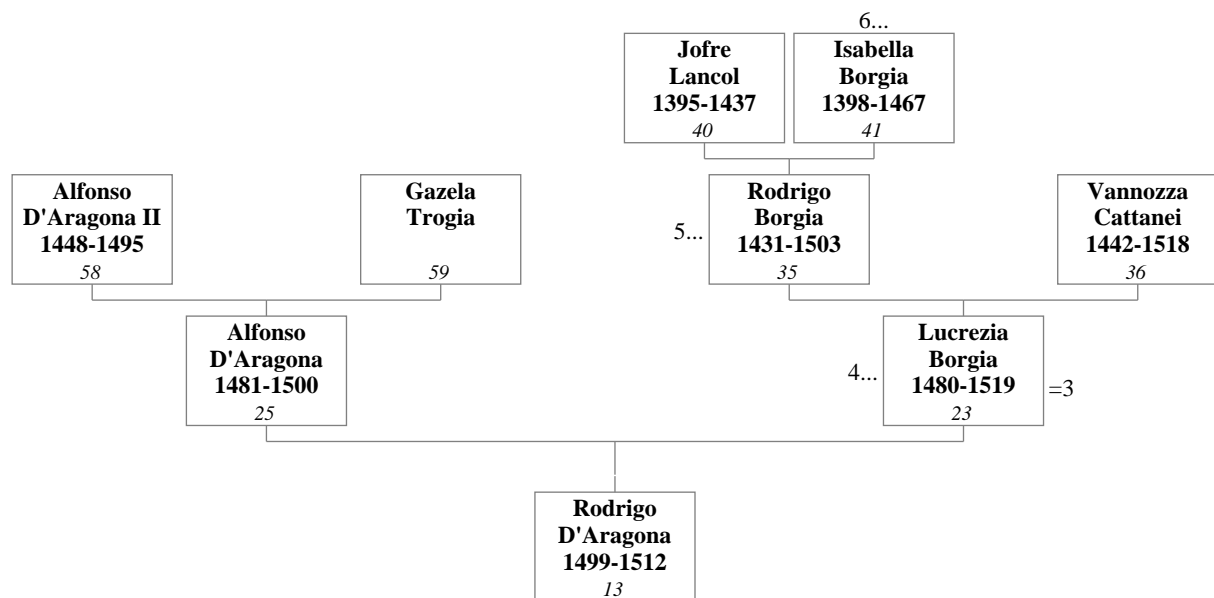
6...

Jofre Lancol 1395-1437
40

Isabella Borgia 1398-1467
41

Alfonso D'Aragona II 1448-1495
58

Gazela Trogia
59

5...

Rodrigo Borgia 1431-1503
35

Vannozza Cattanei 1442-1518
36

Alfonso D'Aragona 1481-1500
25

4...

Lucrezia Borgia 1480-1519
23

=3

Rodrigo D'Aragona 1499-1512
13